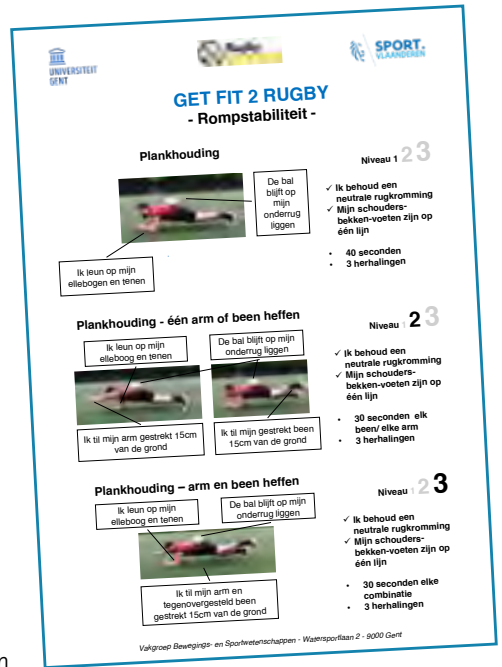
UNIVERSITEIT GENT

SPORT. VLAANDEREN

GET FIT 2 RUGBY
- Rompstabiliteit -

Plankhouding

Niveau 1 2 3

De bal blijft op mijn onderrug liggen

Ik leun op mijn ellebogen en tenen

✓ Ik behoud een neutrale rugkromming
✓ Mijn schouders-bekken-voeten zijn op één lijn

• 40 seconden
• 3 herhalingen

Plankhouding - één arm of been heffen

Niveau 1 2 3

Ik leun op mijn elleboog en tenen

De bal blijft op mijn onderrug liggen

Ik til mijn arm gestrekt 15cm van de grond

Ik til mijn gestrekt been 15cm van de grond

✓ Ik behoud een neutrale rugkromming
✓ Mijn schouders-bekken-voeten zijn op één lijn

• 30 seconden elk been/ elke arm
• 3 herhalingen

Plankhouding – arm en been heffen

Niveau 1 2 3

Ik leun op mijn elleboog en tenen

De bal blijft op mijn onderrug liggen

Ik til mijn arm en tegenovergesteld been gestrekt 15cm van de grond

✓ Ik behoud een neutrale rugkromming
✓ Mijn schouders-bekken-voeten zijn op één lijn

• 30 seconden elke combinatie
• 3 herhalingen

Vakgroep Bewegings- en Sportwetenschappen - Watersportlaan 2 - 9000 Gent